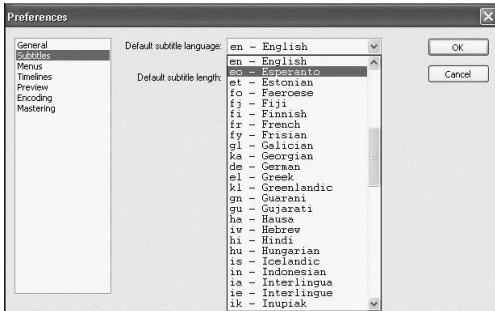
Preferences

General
Subtitles
Menus
Timelines
Preview
Encoding
Mastering

Default subtitle language: en – English

Default subtitle length:

en – English
eo – Esperanto
et – Estonian
fo – Faeroese
fj – Fiji
fi – Finnish
fr – French
fy – Frisian
gl – Galician
ka – Georgian
de – German
el – Greek
kl – Greenlandic
gn – Guarani
gu – Gujarati
ha – Hausa
iw – Hebrew
hi – Hindi
hu – Hungarian
is – Icelandic
in – Indonesian
ia – Interlingua
ie – Interlingue
ik – Inupiak

OK

Cancel